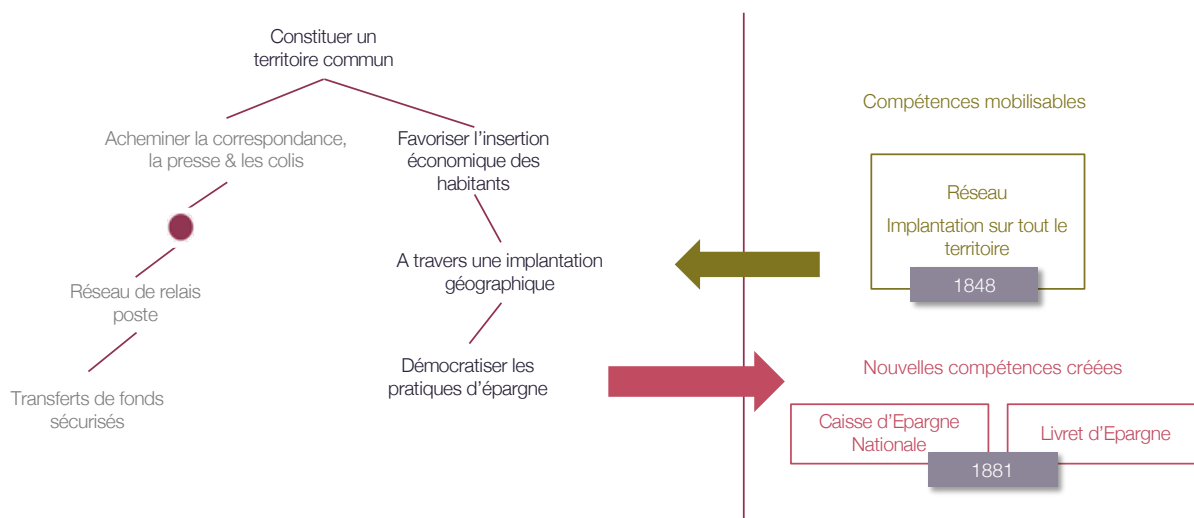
Constituer un territoire commun

Acheminer la correspondance, la presse & les colis

Réseau de relais poste

Transferts de fonds sécurisés

Favoriser l'insertion économique des habitants

A travers une implantation géographique

Démocratiser les pratiques d'épargne

Compétences mobilisables

Réseau

Implantation sur tout le territoire

1848

Nouvelles compétences créées

Caisse d'Epargne Nationale

Livret d'Epargne

1881